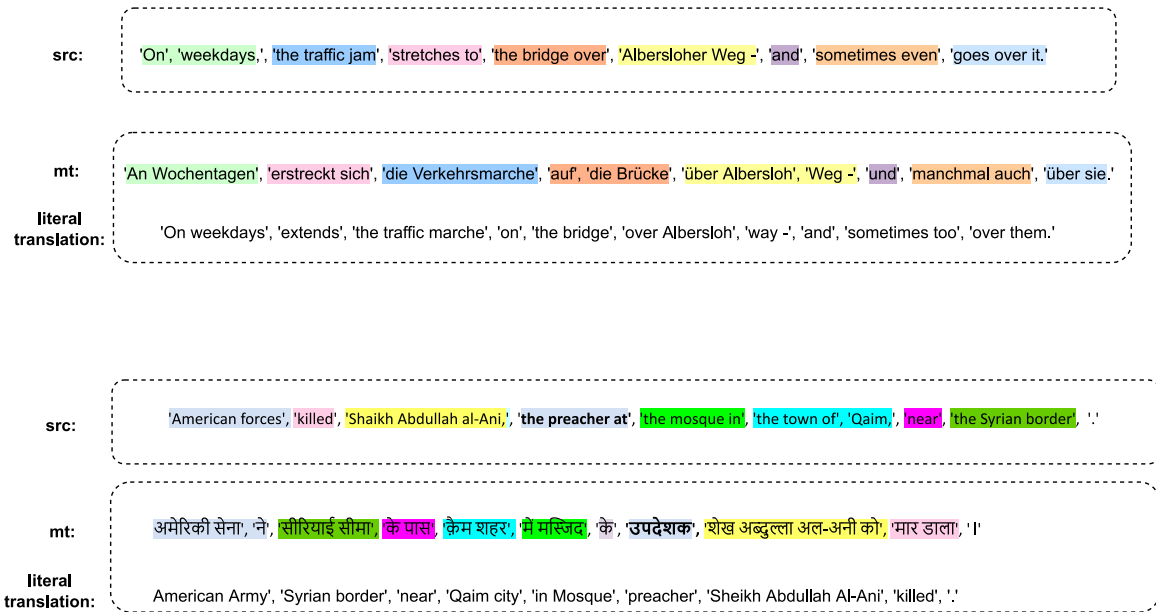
src: 'On', 'weekdays,', 'the traffic jam', 'stretches to', 'the bridge over', 'Albersloher Weg -', 'and', 'sometimes even', 'goes over it.'

mt: 'An Wochentagen', 'erstreckt sich', 'die Verkehrsmarche', 'auf', 'die Brücke', 'über Albersloh', 'Weg -', 'und', 'manchmal auch', 'über sie.'

literal translation: 'On weekdays', 'extends', 'the traffic marche', 'on', 'the bridge', 'over Albersloh', 'way -', 'and', 'sometimes too', 'over them.'

src: 'American forces', 'killed', 'Shaikh Abdullah al-Ani,', 'the preacher at', 'the mosque in', 'the town of', 'Qaim,', 'near', 'the Syrian border', '.'

mt: अमेरिकी सेना', 'ने', 'सीरियाई सीमा', 'के पास', 'क़ैम शहर', 'मे मस्जिद', 'के', 'उपदेशक', 'शेख अब्दुल्ला अल-अनी को', 'मार डाला', '।'

literal translation: American Army', 'Syrian border', 'near', 'Qaim city', 'in Mosque', 'preacher', 'Sheikh Abdullah Al-Ani', 'killed', '.'